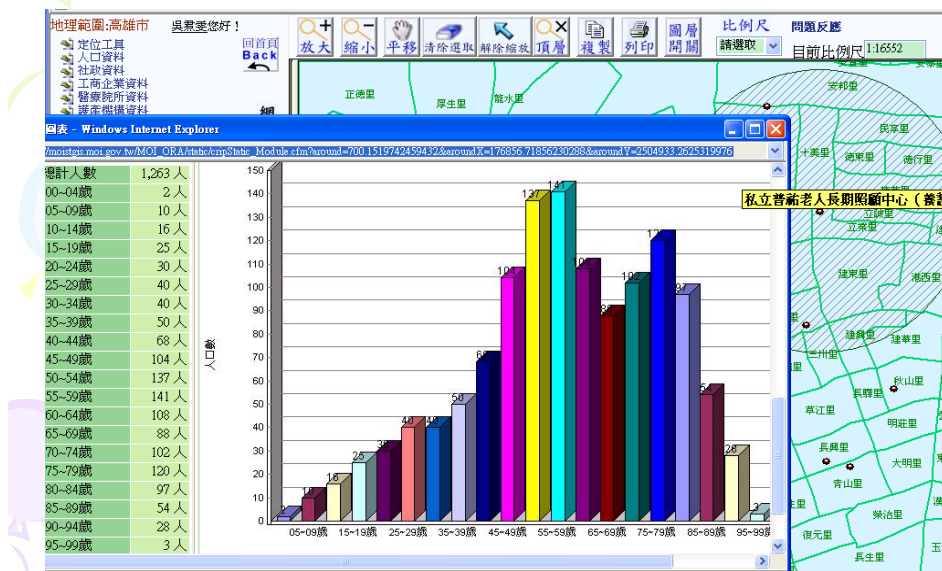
地理範圍:高雄市
吳君愛您好！
定位工具
人口資料
社政資料
工商企業資料
醫療院所資料
護產機構資料
回首頁
Back
放大 縮小 平移 清除選取 解除縮放 頂層 複製 列印 圖層開關
比例尺
請選取
問題反應
目前比例尺 1:16552

圖表 - Windows Internet Explorer
/moisgis.moi.gov.tw/MOI_ORA/static/cripStatic_Module.cfm?around=700.1519742459432&aroundX=176856.71856230288&aroundY=2504933.2625319976

| 總計人數 | 1,263 人 |
|---|---|
| 00~04歲 | 2 人 |
| 05~09歲 | 10 人 |
| 10~14歲 | 16 人 |
| 15~19歲 | 25 人 |
| 20~24歲 | 30 人 |
| 25~29歲 | 40 人 |
| 30~34歲 | 40 人 |
| 35~39歲 | 50 人 |
| 40~44歲 | 68 人 |
| 45~49歲 | 104 人 |
| 50~54歲 | 137 人 |
| 55~59歲 | 141 人 |
| 60~64歲 | 108 人 |
| 65~69歲 | 88 人 |
| 70~74歲 | 102 人 |
| 75~79歲 | 120 人 |
| 80~84歲 | 97 人 |
| 85~89歲 | 54 人 |
| 90~94歲 | 28 人 |
| 95~99歲 | 3 人 |

人口數
0 10 20 30 40 50 60 70 80 90 100 110 120 130 140 150
2 10 16 25 30 40 40 50 68 104 137 141 108 88 102 120 97 54 28 3
05~09歲 15~19歲 25~29歲 35~39歲 45~49歲 55~59歲 65~69歲 75~79歲 85~89歲 95~99歲

正德里 厚生里 龍水里 安邦里 民享里 十美里 德東里 德行里 私立普羅老人長期照顧中心（養護 立德里 立業里 建東里 港西里 建興里 建華里 三川里 長驛里 秋山里 草江里 明莊里 長興里 大明里 青山里 榮治里 復元里 長生里